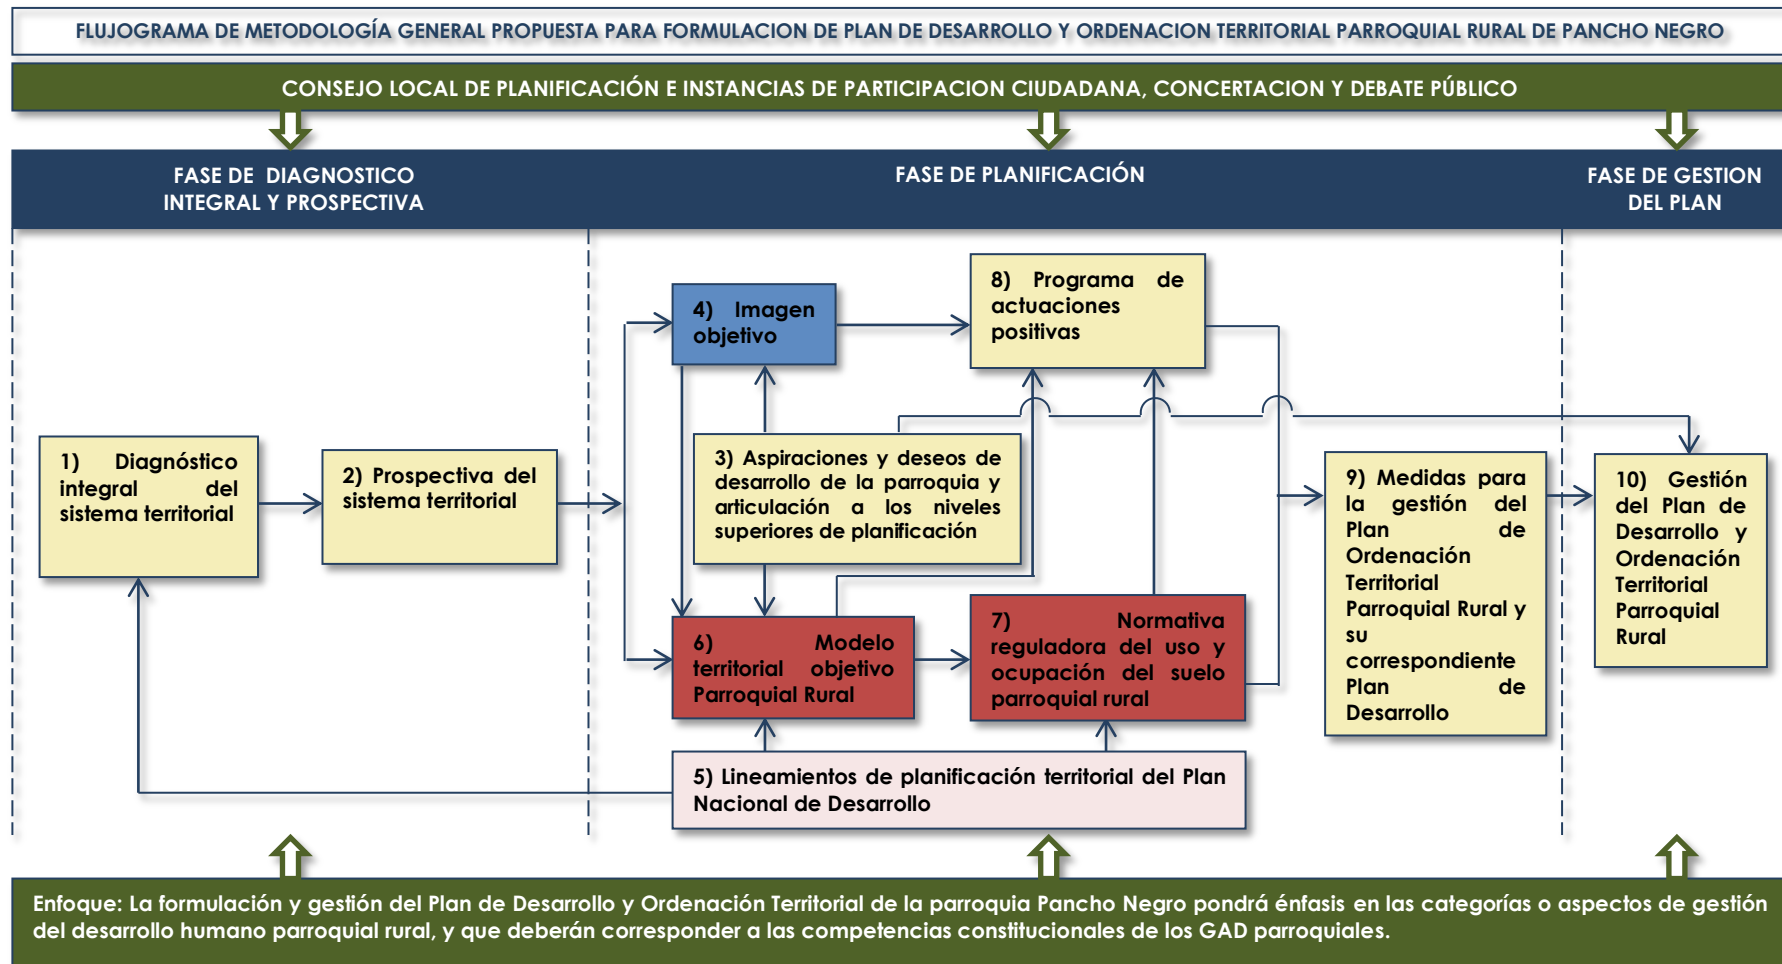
FLUJOGRAMA DE METODOLOGÍA GENERAL PROPUESTA PARA FORMULACION DE PLAN DE DESARROLLO Y ORDENACION TERRITORIAL PARROQUIAL RURAL DE PANCHO NEGRO

CONSEJO LOCAL DE PLANIFICACIÓN E INSTANCIAS DE PARTICIPACION CIUDADANA, CONCERTACION Y DEBATE PÚBLICO

FASE DE DIAGNOSTICO INTEGRAL Y PROSPECTIVA

FASE DE PLANIFICACIÓN

FASE DE GESTION DEL PLAN

1) Diagnóstico integral del sistema territorial

2) Prospectiva del sistema territorial

4) Imagen objetivo

8) Programa de actuaciones positivas

3) Aspiraciones y deseos de desarrollo de la parroquia y articulación a los niveles superiores de planificación

6) Modelo territorial objetivo Parroquial Rural

7) Normativa reguladora del uso y ocupación del suelo parroquial rural

9) Medidas para la gestión del Plan de Ordenación Territorial Parroquial Rural y su correspondiente Plan de Desarrollo

10) Gestión del Plan de Desarrollo y Ordenación Territorial Parroquial Rural

5) Lineamientos de planificación territorial del Plan Nacional de Desarrollo

Enfoque: La formulación y gestión del Plan de Desarrollo y Ordenación Territorial de la parroquia Pancho Negro pondrá énfasis en las categorías o aspectos de gestión del desarrollo humano parroquial rural, y que deberán corresponder a las competencias constitucionales de los GAD parroquiales.